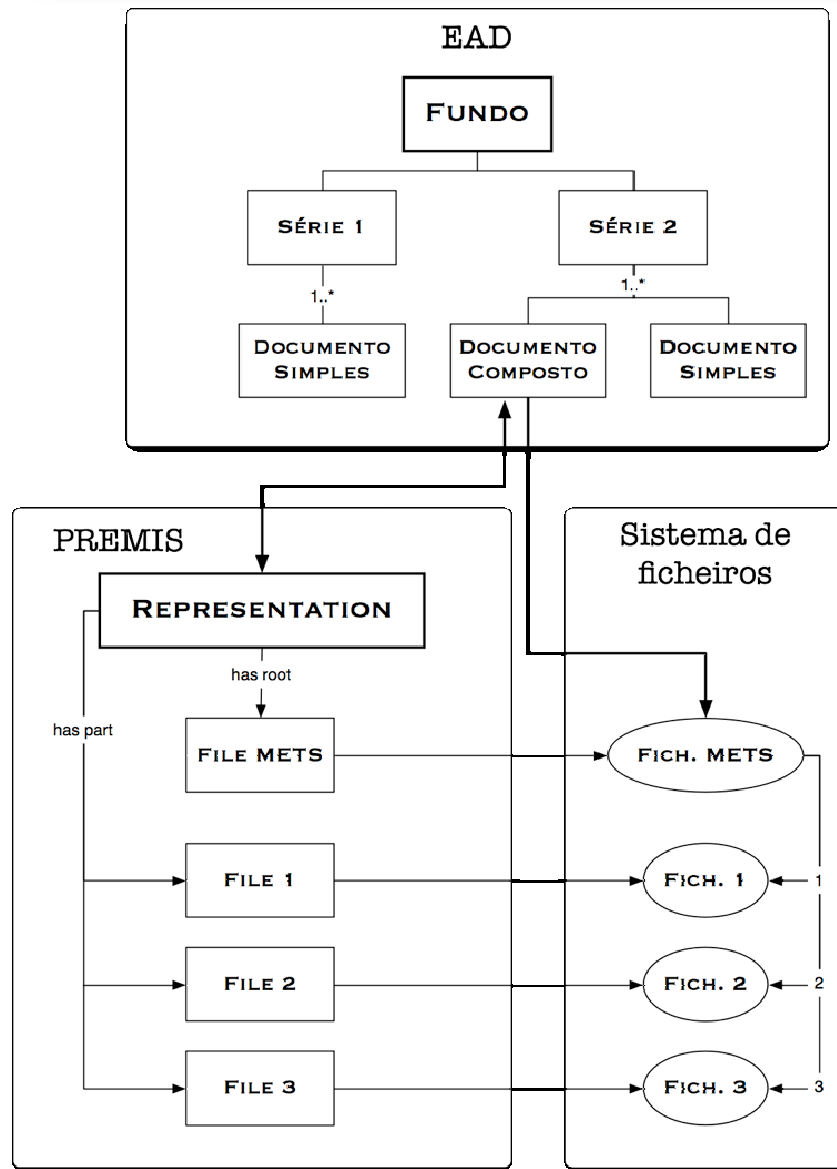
EAD

Fundo

Série 1

Série 2

1..*

1..*

Documento Simples

Documento Composto

Documento Simples

PREMIS

Sistema de ficheiros

Representation

has root

has part

File METS

Fich. METS

File 1

Fich. 1

1

File 2

Fich. 2

2

File 3

Fich. 3

3